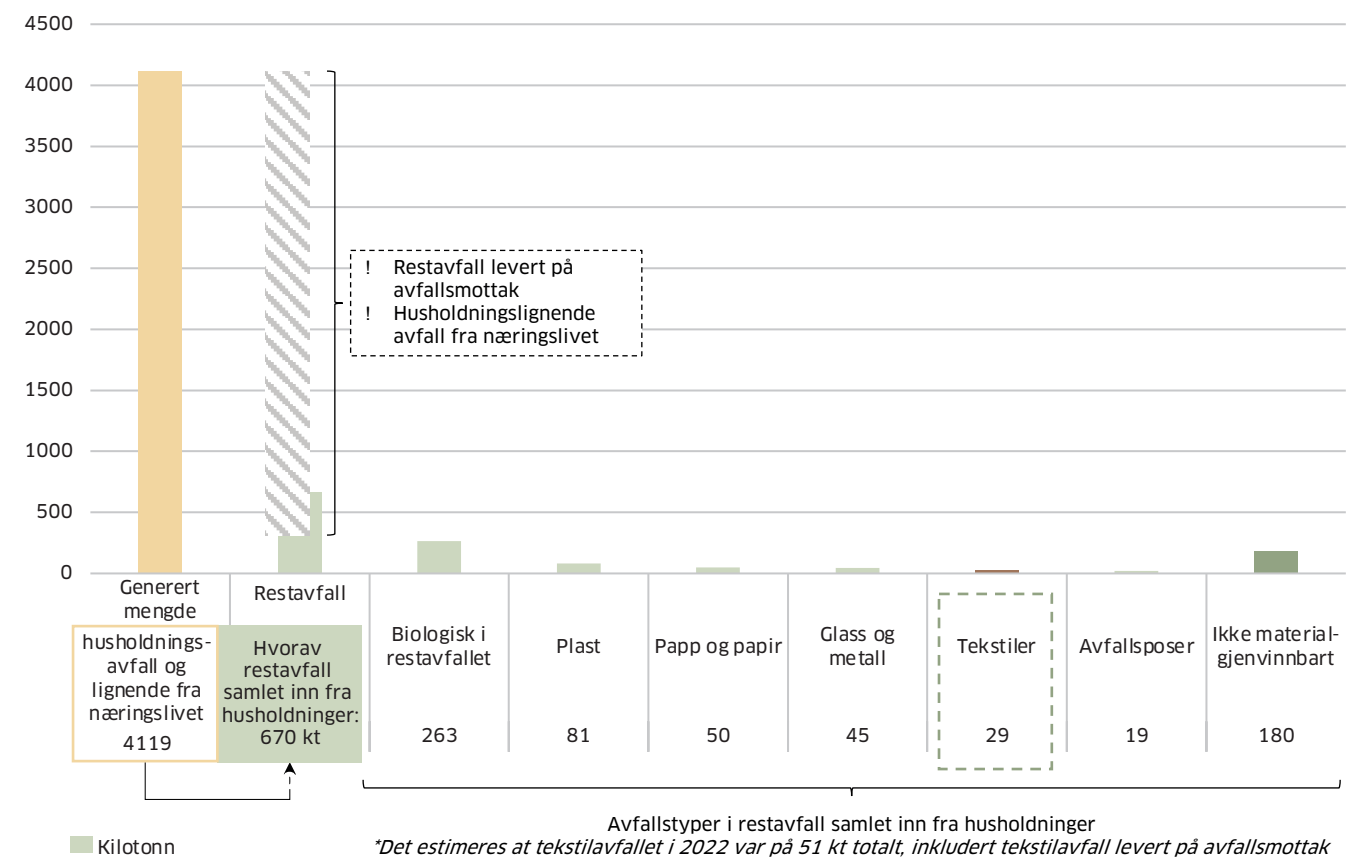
4500
4000
3500
3000
2500
2000
1500
1000
500
0

! Restavfall levert på avfallsmottak
! Husholdningslignende avfall fra næringslivet

| Generert mengde | Restavfall | | | | | | | |
|---|---|---|---|---|---|---|---|---|
| husholdnings-avfall og lignende fra næringslivet 4119 | Hvorav restavfall samlet inn fra husholdninger: 670 kt | Biologisk i restavfallet 263 | Plast 81 | Papp og papir 50 | Glass og metall 45 | Tekstiler 29 | Avfallsposer 19 | Ikke material-gjenvinnbart 180 |

Avfallstyper i restavfall samlet inn fra husholdninger
*Det estimeres at tekstilavfallet i 2022 var på 51 kt totalt, inkludert tekstilavfall levert på avfallsmottak

Kilotonn